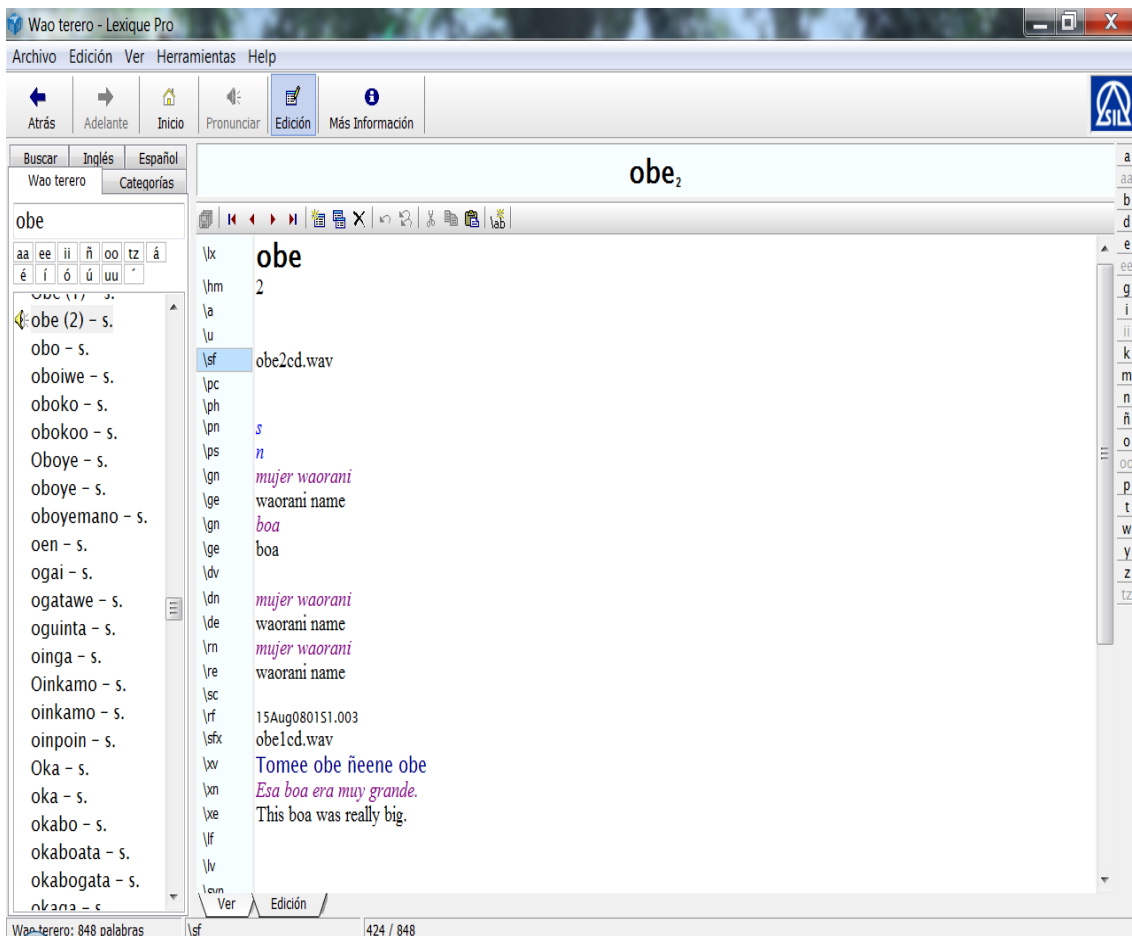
Wao terero - Lexique Pro

Archivo Edición Ver Herramientas Help

Atrás Adelante Inicio Pronunciar Edición Más Información

Buscar Inglés Español
Wao terero Categorías

obe

aa ee ii ñ oo tz á
é í ó ú uu ´

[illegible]
obe (2) – s.
obo – s.
oboiwe – s.
oboko – s.
obokoo – s.
Oboye – s.
oboye – s.
oboyemano – s.
oen – s.
ogai – s.
ogatawe – s.
oguinta – s.
oinga – s.
Oinkamo – s.
oinkamo – s.
oinpoin – s.
Oka – s.
oka – s.
okabo – s.
okaboata – s.
okabogata – s.
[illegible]

obe$_2$

\lx obe
\hm 2
\a
\u
\sf obe2cd.wav
\pc
\ph
\pn s
\ps n
\gn mujer waorani
\ge waorani name
\gn boa
\ge boa
\dv
\dn mujer waorani
\de waorani name
\rn mujer waorani
\re waorani name
\sc
\rf 15Aug0801S1.003
\sfx obe1cd.wav
\xv Tomee obe ñeene obe
\xn Esa boa era muy grande.
\xe This boa was really big.
\lf
\lv
\syn

Ver Edición

a aa b d e ee g i ii k m n ñ o oo p t w y z tz

Wao terero: 848 palabras \sf 424 / 848